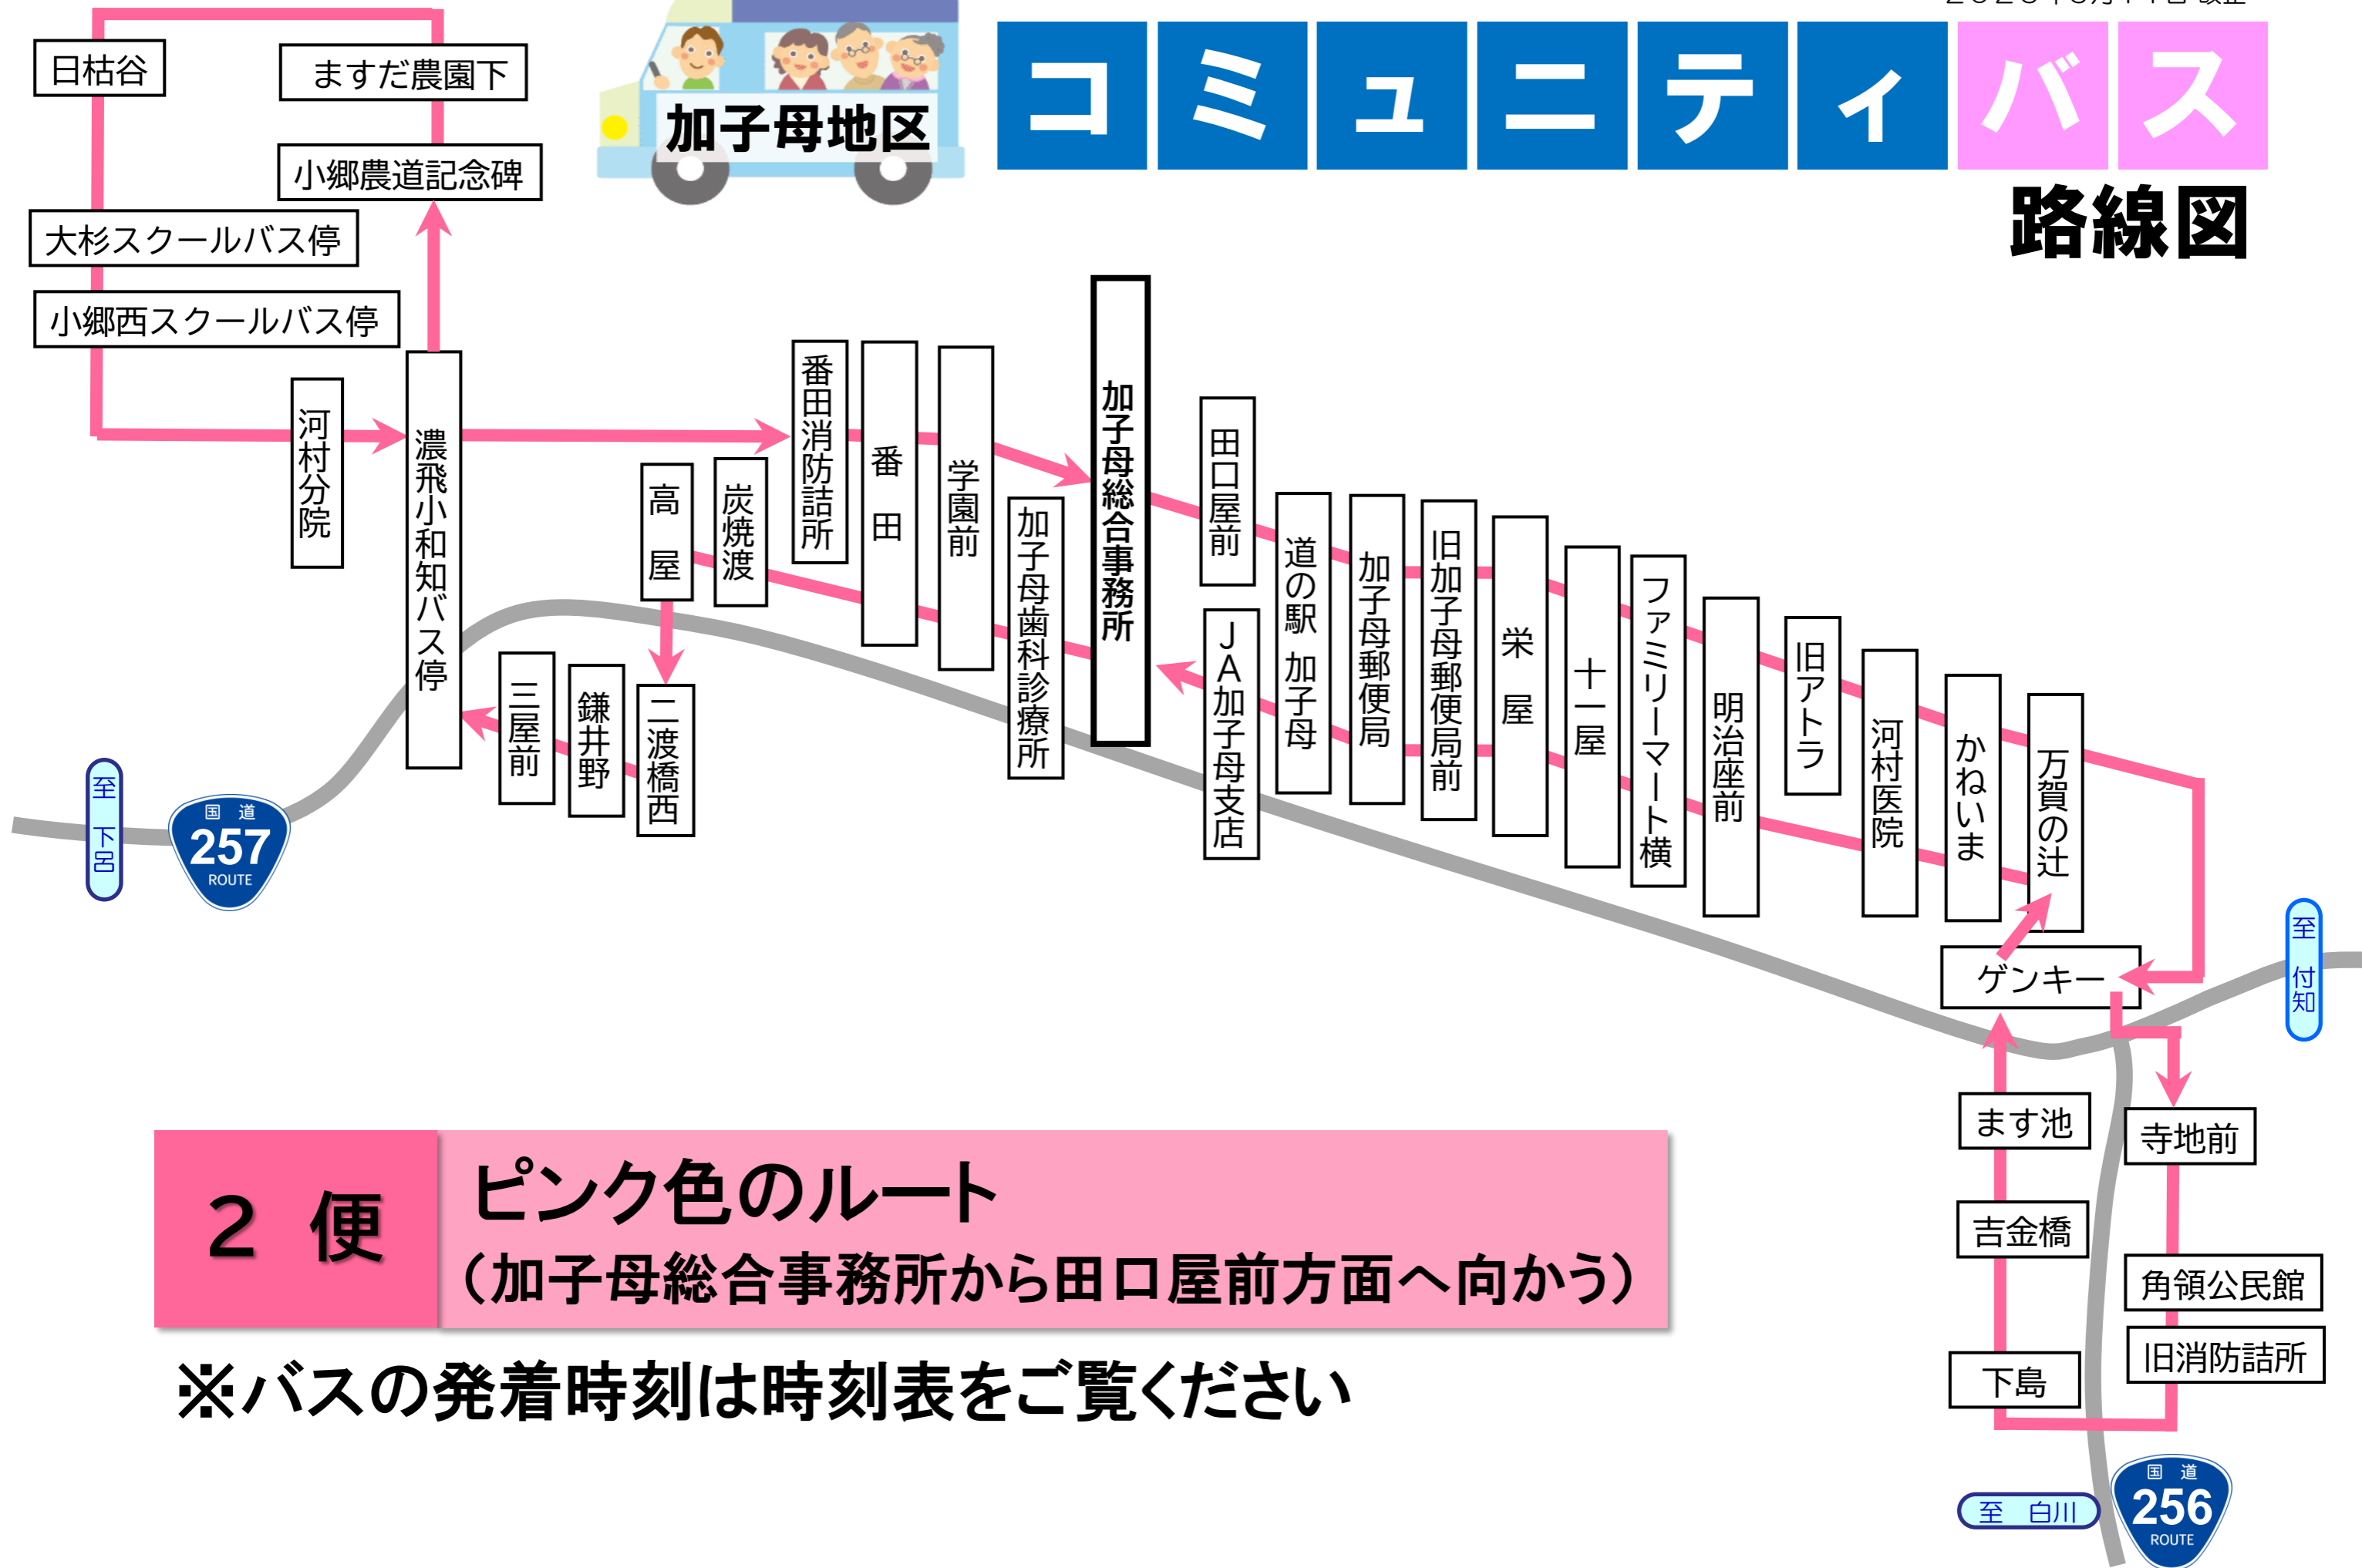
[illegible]

加子母地区

コミュニティバス

路線図

日枯谷

ますだ農園下

小郷農道記念碑

大杉スクールバス停

小郷西スクールバス停

河村分院

濃飛小和知バス停

番田消防詰所

番田

学園前

加子母総合事務所

田口屋前

高屋

炭焼渡

加子母歯科診療所

JA加子母支店

道の駅 加子母

加子母郵便局

旧加子母郵便局前

栄屋

十一屋

ファミリーマート横

明治座前

旧アトラ

河村医院

かねいま

万賀の辻

三屋前

鎌井野

二渡橋西

至 下呂

国道 257 ROUTE

至 付知

ゲンキー

ます池

寺地前

吉金橋

角領公民館

旧消防詰所

下島

至 白川

国道 256 ROUTE

2 便

ピンク色のルート
(加子母総合事務所から田口屋前方面へ向かう)

※バスの発着時刻は時刻表をご覧ください